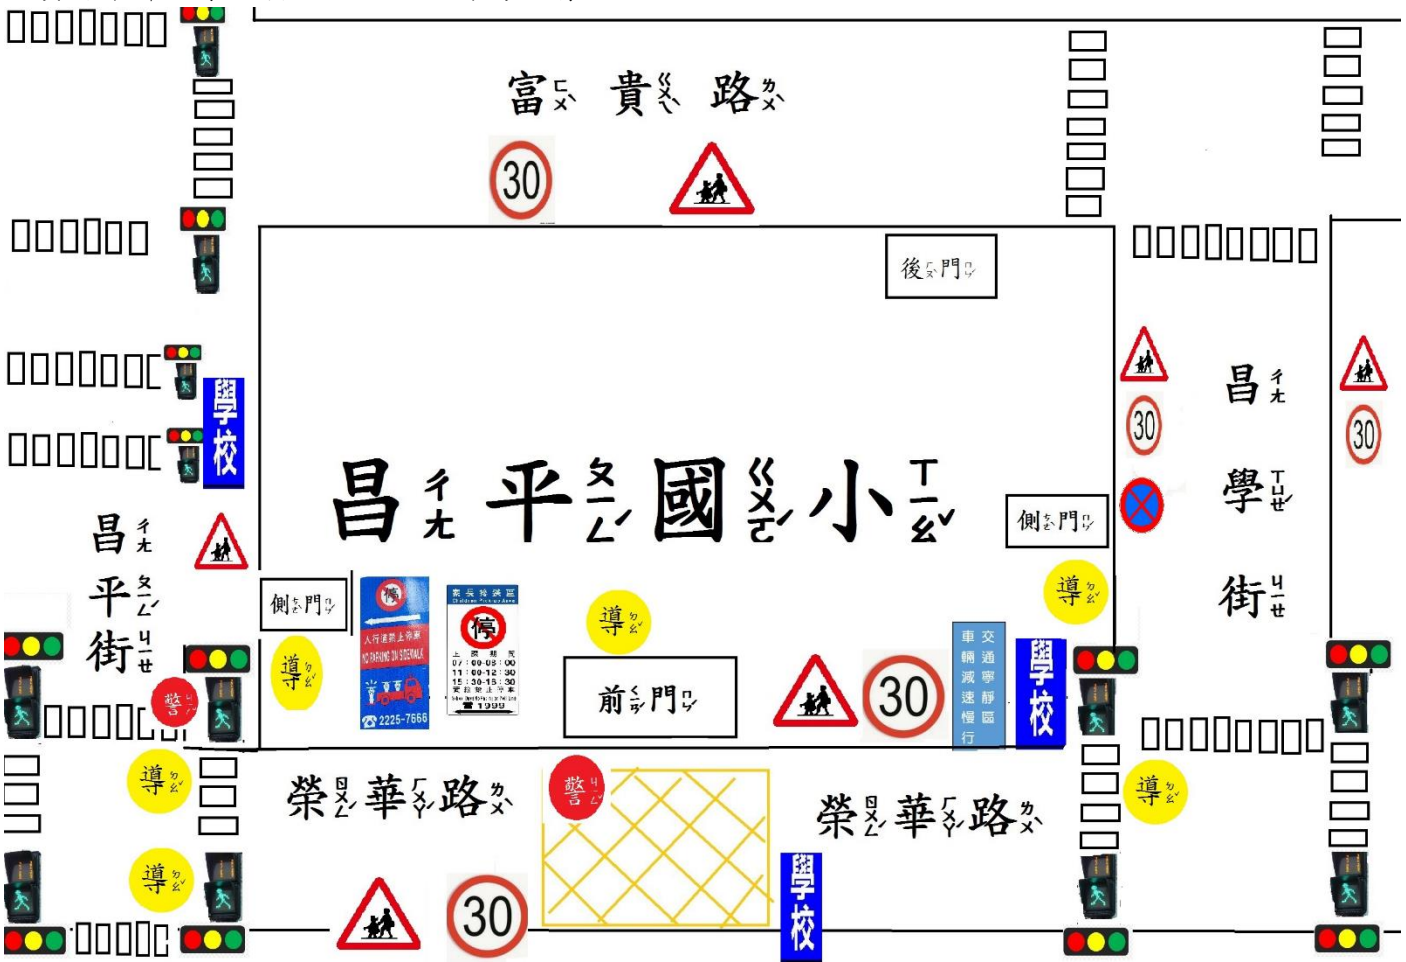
富ㄈㄨˋ 貴ㄍㄨㄟˋ 路ㄌㄨˋ

30

後ㄏㄡˋ門ㄇㄣˊ

學校

昌ㄔㄤ 平ㄆㄧㄥˊ 國ㄍㄨㄛˊ 小ㄒㄧㄠˇ

側ㄘㄜˋ門ㄇㄣˊ

昌ㄔㄤ 平ㄆㄧㄥˊ 街ㄐㄧㄝ

側ㄘㄜˋ門ㄇㄣˊ

導ㄉㄠˇ

人行道禁止停車
NO PARKING ON SIDEWALK
2225-7666

禁 停

導ㄉㄠˇ

前ㄑㄧㄢˊ門ㄇㄣˊ

30

車輛減速慢行
交通寧靜區

學校

導ㄉㄠˇ

昌ㄔㄤ 學ㄒㄩㄝˊ 街ㄐㄧㄝ

30

30

警ㄐㄧㄥˇ

導ㄉㄠˇ

榮ㄖㄨㄥˊ 華ㄏㄨㄚˊ 路ㄌㄨˋ

警ㄐㄧㄥˇ

榮ㄖㄨㄥˊ 華ㄏㄨㄚˊ 路ㄌㄨˋ

導ㄉㄠˇ

導ㄉㄠˇ

30

學校